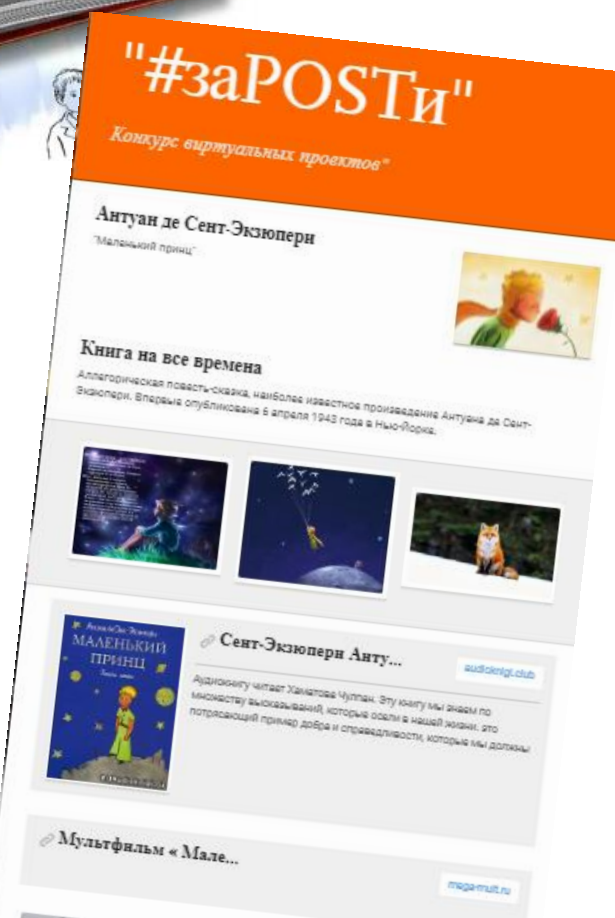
"#заPOSTи"

Конкурс виртуальных проектов"

Антуан де Сент-Экзюпери

"Маленький принц"

Книга на все времена

Аллегорическая повесть-сказка, наиболее известное произведение Антуана де Сент-Экзюпери. Впервые опубликована 6 апреля 1943 года в Нью-Йорке.

Антуан де Сент-Экзюпери
МАЛЕНЬКИЙ ПРИНЦ

Сент-Экзюпери Анту...

audioknigi.club

Аудиокнигу читает Хаматова Чулпан. Эту книгу мы знаем по множеству высказываний, которые осели в нашей жизни, это потрясающий пример добра и справедливости, которые мы должны

Мультфильм « Мале...

mega-mult.ru